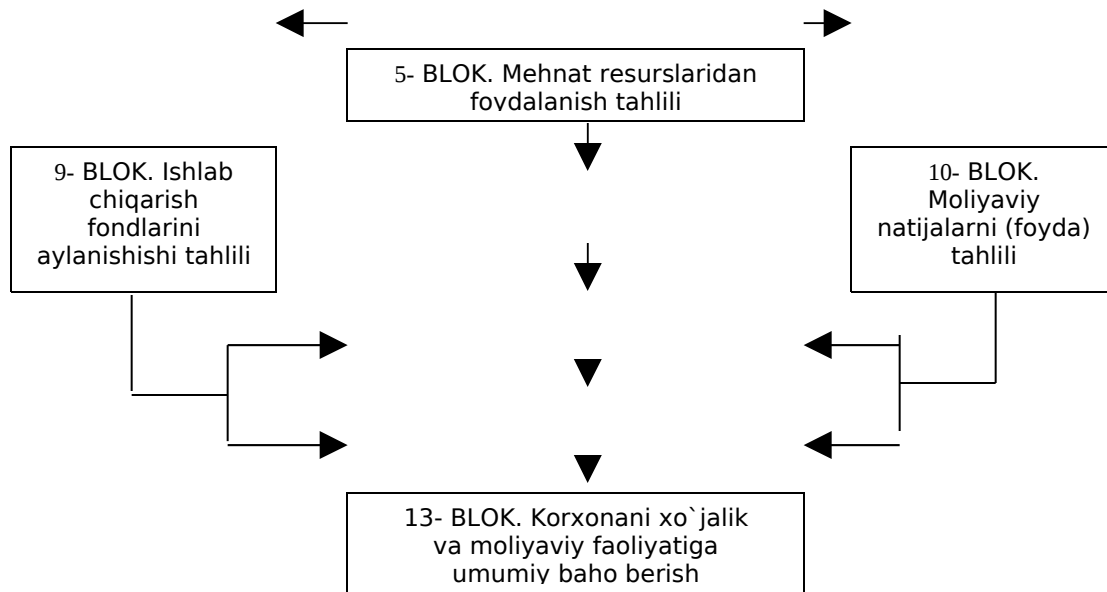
5- BLOK. Mehnat resurslaridan foydalanish tahlili

9- BLOK. Ishlab chiqarish fondlarini aylanishishi tahlili

10- BLOK. Moliyaviy natijalarni (foyda) tahlili

13- BLOK. Korxonani xo`jalik va moliyaviy faoliyatiga umumiy baho berish